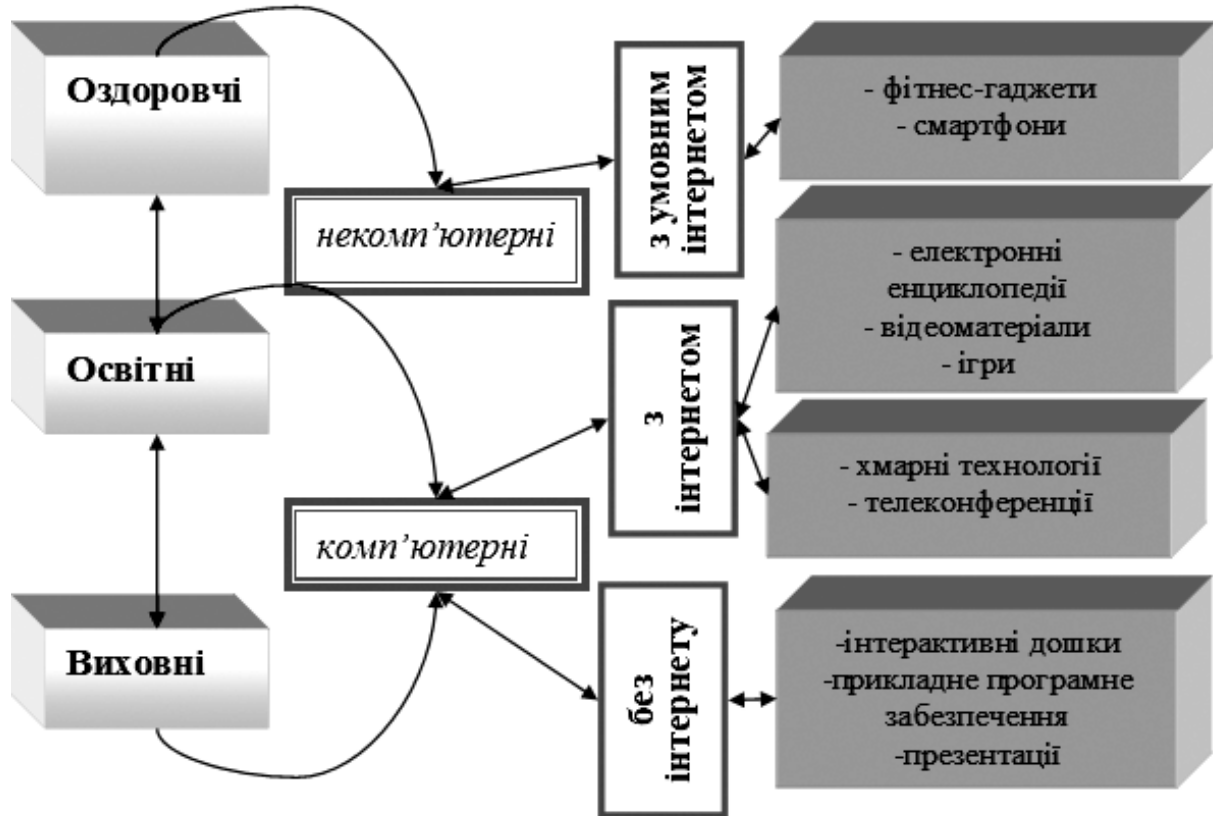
Оздоровчі

Освітні

Виховні

некомп'ютерні

комп'ютерні

з умовним інтернетом

з інтернетом

без інтернету

- фітнес-гаджети
- смартфони

- електронні енциклопедії
- відеоматеріали
- ігри

- хмарні технології
- телеконференції

-інтерактивні дошки
-прикладне програмне забезпечення
-презентації